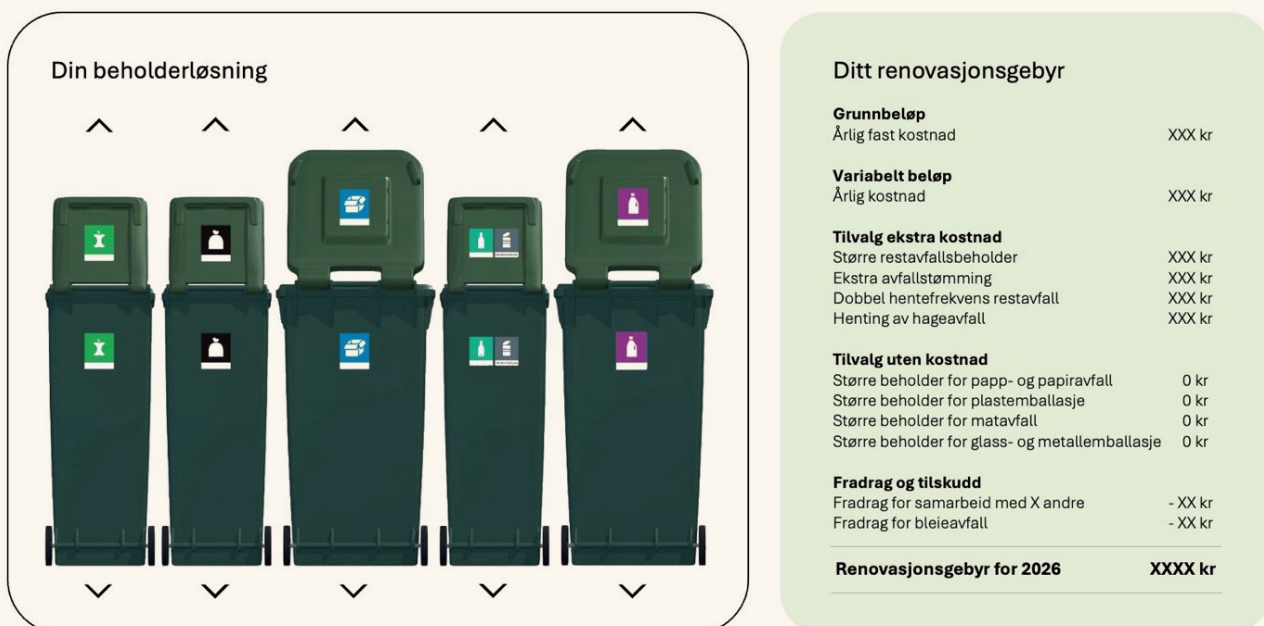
Din beholderløsning

Ditt renovasjonsgebyr

**Grunnbeløp**
Årlig fast kostnad XXX kr

**Variabelt beløp**
Årlig kostnad XXX kr

**Tilvalg ekstra kostnad**
Større restavfallsbeholder XXX kr
Ekstra avfallstømming XXX kr
Dobbel hentefrekvens restavfall XXX kr
Henting av hageavfall XXX kr

**Tilvalg uten kostnad**
Større beholder for papp- og papiravfall 0 kr
Større beholder for plastemballasje 0 kr
Større beholder for matavfall 0 kr
Større beholder for glass- og metallemballasje 0 kr

**Fradrag og tilskudd**
Fradrag for samarbeid med X andre - XX kr
Fradrag for bleieavfall - XX kr

**Renovasjonsgebyr for 2026** **XXXX kr**